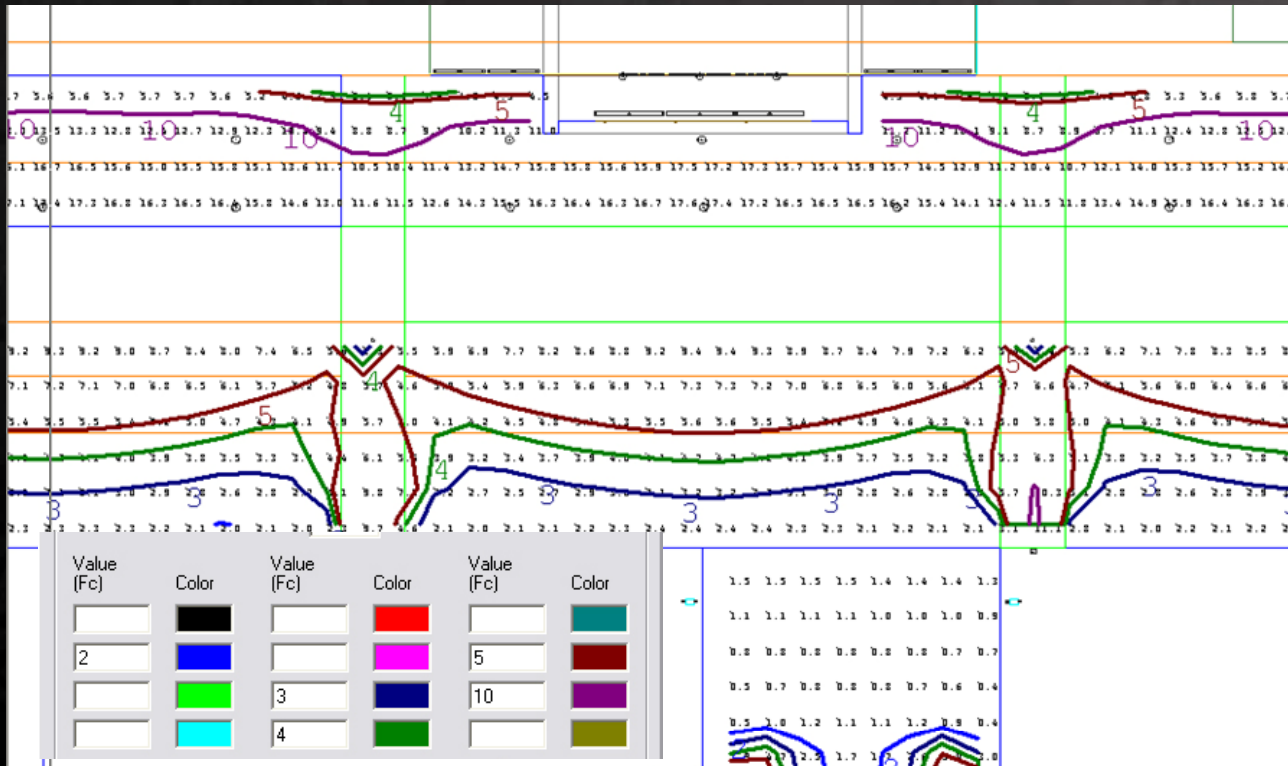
Value (Fc) | Color | Value (Fc) | Color | Value (Fc) | Color

| Value (Fc) | Color | Value (Fc) | Color | Value (Fc) | Color |
|---|---|---|---|---|---|
| | | | | | |
| 2 | | | | 5 | |
| | | 3 | | 10 | |
| | | 4 | | | |

10 10 10 4 5 4 5 10 10 10
5 4 4 5 4 5
3 3 3 3 3 3 3

1.5 1.5 1.5 1.5 1.4 1.4 1.4 1.3
1.1 1.1 1.1 1.1 1.0 1.0 1.0 0.9
0.8 0.8 0.8 0.8 0.8 0.8 0.7 0.7
0.5 0.7 0.8 0.8 0.8 0.7 0.6 0.4
0.5 1.0 1.2 1.1 1.1 1.2 0.9 0.4